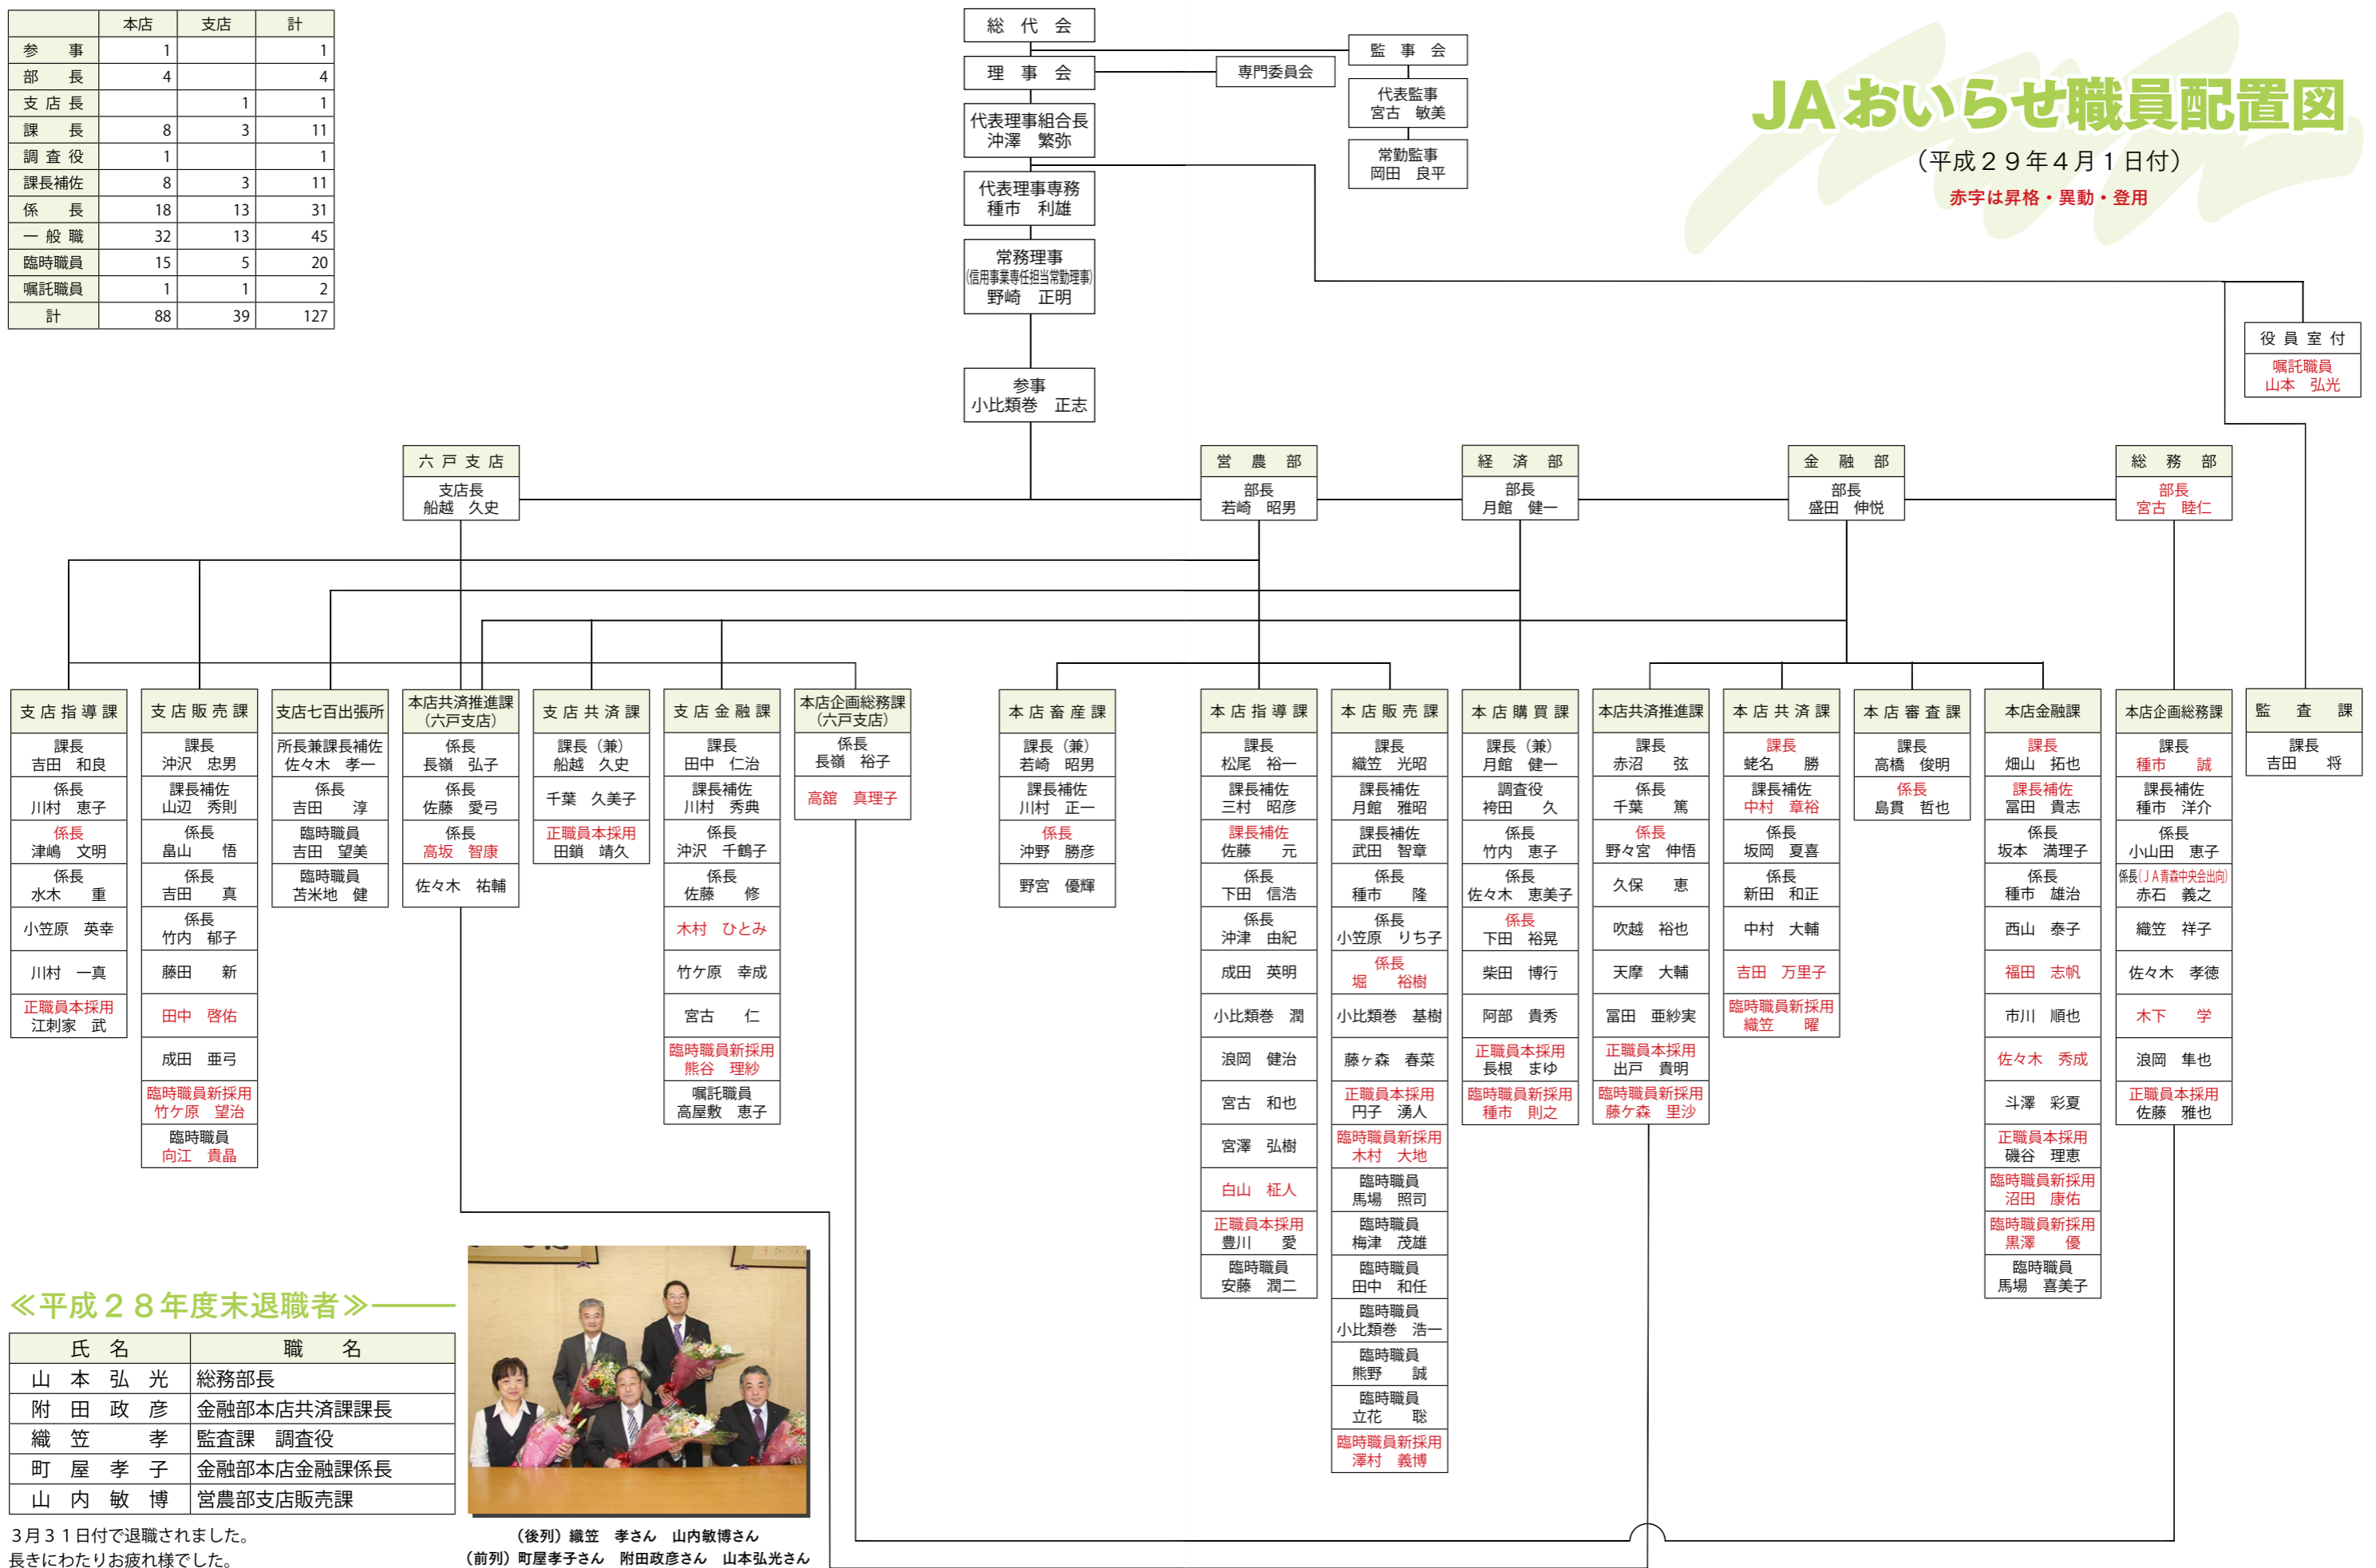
| | 本店 | 支店 | 計 |
|---|---|---|---|
| 参　事 | 1 | | 1 |
| 部　長 | 4 | | 4 |
| 支店長 | | 1 | 1 |
| 課　長 | 8 | 3 | 11 |
| 調査役 | 1 | | 1 |
| 課長補佐 | 8 | 3 | 11 |
| 係　長 | 18 | 13 | 31 |
| 一般職 | 32 | 13 | 45 |
| 臨時職員 | 15 | 5 | 20 |
| 嘱託職員 | 1 | 1 | 2 |
| 計 | 88 | 39 | 127 |

総代会
理事会
専門委員会
監事会
代表監事 宮古 敏美
常勤監事 岡田 良平
代表理事組合長 沖澤 繁弥
代表理事専務 種市 利雄
常務理事 (信用事業専任担当常勤理事) 野崎 正明
参事 小比類巻 正志

JAおいらせ職員配置図
(平成29年4月1日付)
赤字は昇格・異動・登用

役員室付
嘱託職員 山本 弘光

六戸支店
支店長 船越 久史

営農部
部長 若崎 昭男

経済部
部長 月館 健一

金融部
部長 盛田 伸悦

総務部
部長 宮古 睦仁

支店指導課
課長 吉田 和良
係長 川村 恵子
係長 津嶋 文明
係長 水木 重
小笠原 英幸
川村 一真
正職員本採用 江刺家 武

支店販売課
課長 沖沢 忠男
課長補佐 山辺 秀則
係長 畠山 悟
係長 吉田 真
係長 竹内 郁子
藤田 新
田中 啓佑
成田 亜弓
臨時職員新採用 竹ケ原 望治
臨時職員 向江 貴晶

支店七百出張所
所長兼課長補佐 佐々木 孝一
係長 吉田 淳
臨時職員 吉田 望美
臨時職員 苫米地 健

本店共済推進課(六戸支店)
係長 長嶺 弘子
係長 佐藤 愛弓
係長 高坂 智康
佐々木 祐輔

支店共済課
課長(兼) 船越 久史
千葉 久美子
正職員本採用 田鎖 靖久

支店金融課
課長 田中 仁治
課長補佐 川村 秀典
係長 沖沢 千鶴子
係長 佐藤 修
木村 ひとみ
竹ケ原 幸成
宮古 仁
臨時職員新採用 熊谷 理紗
嘱託職員 高屋敷 恵子

本店企画総務課(六戸支店)
係長 長嶺 裕子
高舘 真理子

本店畜産課
課長(兼) 若崎 昭男
課長補佐 川村 正一
係長 沖野 勝彦
野宮 優輝

本店指導課
課長 松尾 裕一
課長補佐 三村 昭彦
課長補佐 佐藤 元
係長 下田 信浩
係長 沖津 由紀
成田 英明
小比類巻 潤
浪岡 健治
宮古 和也
宮澤 弘樹
白山 柾人
正職員本採用 豊川 愛
臨時職員 安藤 潤二

本店販売課
課長 織笠 光昭
課長補佐 月館 雅昭
課長補佐 武田 智章
係長 種市 隆
係長 小笠原 りち子
係長 堀 裕樹
小比類巻 基樹
藤ヶ森 春菜
正職員本採用 円子 湧人
臨時職員新採用 木村 大地
臨時職員 馬場 照司
臨時職員 梅津 茂雄
臨時職員 田中 和任
臨時職員 小比類巻 浩一
臨時職員 熊野 誠
臨時職員 立花 聡
臨時職員新採用 澤村 義博

本店購買課
課長(兼) 月館 健一
調査役 袴田 久
係長 竹内 恵子
係長 佐々木 恵美子
係長 下田 裕晃
柴田 博行
阿部 貴秀
正職員本採用 長根 まゆ
臨時職員新採用 種市 則之

本店共済推進課
課長 赤沼 弦
係長 千葉 篤
係長 野々宮 伸悟
久保 恵
吹越 裕也
天摩 大輔
冨田 亜紗実
正職員本採用 出戸 貴明
臨時職員新採用 藤ヶ森 里沙

本店共済課
課長 蛯名 勝
課長補佐 中村 章裕
係長 坂岡 夏喜
係長 新田 和正
中村 大輔
吉田 万里子
臨時職員新採用 織笠 曜

本店審査課
課長 高橋 俊明
係長 島貫 哲也

本店金融課
課長 畑山 拓也
課長補佐 冨田 貴志
係長 坂本 満理子
係長 種市 雄治
西山 泰子
福田 志帆
市川 順也
佐々木 秀成
斗澤 彩夏
正職員本採用 磯谷 理恵
臨時職員新採用 沼田 康佑
臨時職員新採用 黒澤 優
臨時職員 馬場 喜美子

本店企画総務課
課長 種市 誠
課長補佐 種市 洋介
係長 小山田 恵子
係長(JA青森中央会出向) 赤石 義之
織笠 祥子
佐々木 孝徳
木下 学
浪岡 隼也
正職員本採用 佐藤 雅也

監査課
課長 吉田 将

≪平成28年度末退職者≫

| 氏名 | 職名 |
|---|---|
| 山本弘光 | 総務部長 |
| 附田政彦 | 金融部本店共済課課長 |
| 織笠　孝 | 監査課　調査役 |
| 町屋孝子 | 金融部本店金融課係長 |
| 山内敏博 | 営農部支店販売課 |

3月31日付で退職されました。
長きにわたりお疲れ様でした。

(後列) 織笠 孝さん 山内敏博さん
(前列) 町屋孝子さん 附田政彦さん 山本弘光さん